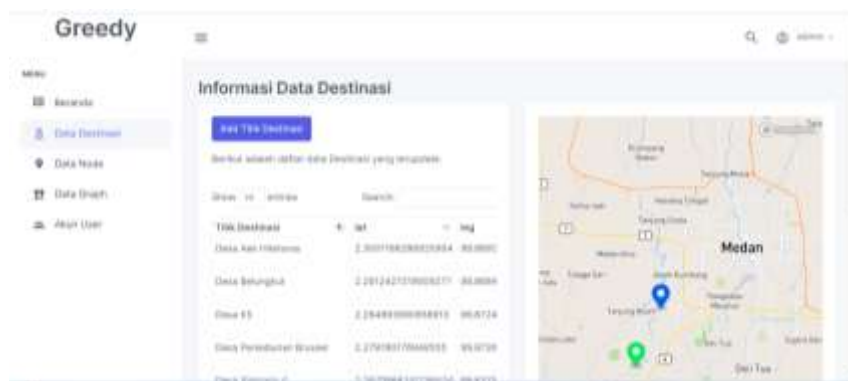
Greedy

MENU

Beranda

Data Destinasi

Data Node

Data Graph

Akun User

Informasi Data Destinasi

Add Titik Destinasi

Berikut adalah daftar data Destinasi yang terupdate

Show 10 entries

Search:

| Titik Destinasi | lat | lng |
|---|---|---|
| Desa Aek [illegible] | 2.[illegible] | 98.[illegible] |
| Desa Belungkut | 2.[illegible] | 98.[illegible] |
| Desa X5 | 2.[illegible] | 98.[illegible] |
| Desa Perkebunan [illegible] | 2.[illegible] | 98.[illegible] |
| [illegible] | 2.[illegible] | 98.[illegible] |

Medan

Deli Tua